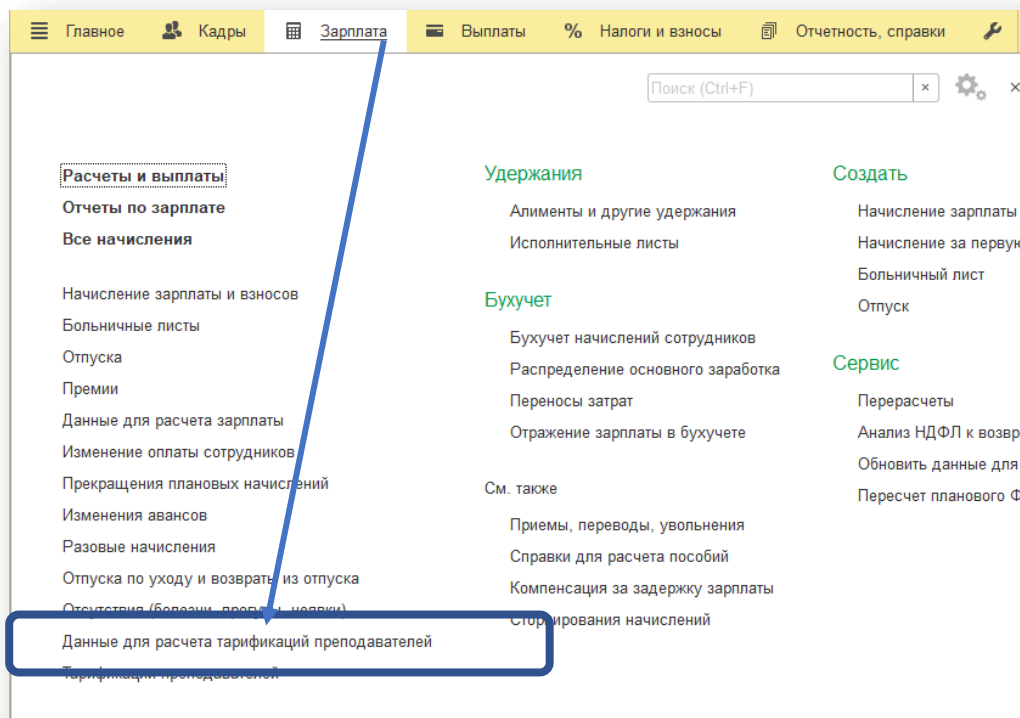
Главное Кадры Зарплата Выплаты Налоги и взносы Отчетность, справки

Поиск (Ctrl+F) ×

Расчеты и выплаты
Отчеты по зарплате
Все начисления

Начисление зарплаты и взносов
Больничные листы
Отпуска
Премии
Данные для расчета зарплаты
Изменение оплаты сотрудников
Прекращения плановых начислений
Изменения авансов
Разовые начисления
Отпуска по уходу и возврат из отпуска
Отсутствия (болезни, прогулы, неявки)
Данные для расчета тарификаций преподавателей
Тарификации преподавателей

Удержания
Алименты и другие удержания
Исполнительные листы

Бухучет
Бухучет начислений сотрудников
Распределение основного заработка
Переносы затрат
Отражение зарплаты в бухучете

См. также
Приемы, переводы, увольнения
Справки для расчета пособий
Компенсация за задержку зарплаты
Сторнирования начислений

Создать
Начисление зарплаты
Начисление за первую
Больничный лист
Отпуск

Сервис
Перерасчеты
Анализ НДФЛ к возвр
Обновить данные для
Пересчет планового Ф